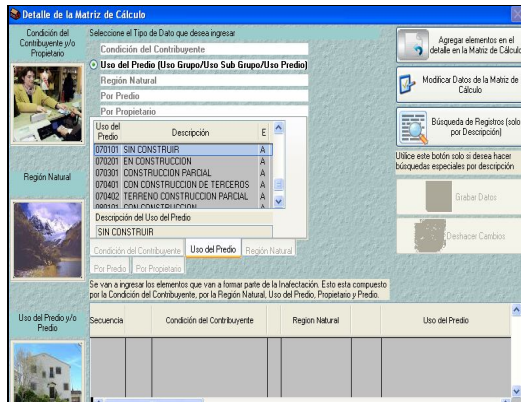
Detalle de la Matriz de Cálculo

Condición del Contribuyente y/o Propietario

Seleccione el Tipo de Dato que desea ingresar

Condición del Contribuyente

Uso del Predio (Uso Grupo/Uso Sub Grupo/Uso Predio)

Región Natural

Por Predio

Por Propietario

| Uso del Predio | Descripción | E |
|---|---|---|
| 070101 | SIN CONSTRUIR | A |
| 070201 | EN CONSTRUCCION | A |
| 070301 | CONSTRUCCION PARCIAL | A |
| 070401 | CON CONSTRUCCION DE TERCEROS | A |
| 070402 | TERRENO CONSTRUCCION PARCIAL | A |
| 080101 | CON CONSTRUCCION | |

Descripción del Uso del Predio

SIN CONSTRUIR

Condición del Contribuyente | Uso del Predio | Región Natural

Por Predio | Por Propietario

Región Natural

Agregar elementos en el detalle en la Matriz de Cálculo

Modificar Datos de la Matriz de Cálculo

Búsqueda de Registros (solo por Descripción)

Utilice este botón solo si desea hacer búsquedas especiales por descripción

Grabar Datos

Deshacer Cambios

Se van a ingresar los elementos que van a formar parte de la Inafectación. Esto esta compuesto por la Condición del Contribuyente, por la Región Natural, Uso del Predio, Propietario y Predio.

Uso del Predio y/o Predio

| Secuencia | | Condición del Contribuyente | | Region Natural | | Uso del Predio |
|---|---|---|---|---|---|---|